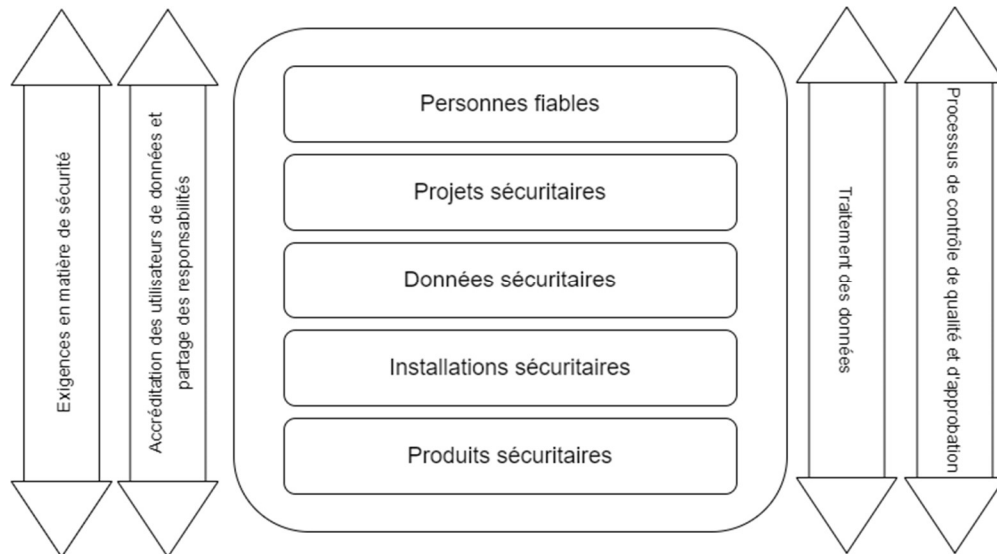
Exigences en matière de sécurité

Accréditation des utilisateurs de données et partage des responsabilités

Personnes fiables

Projets sécuritaires

Données sécuritaires

Installations sécuritaires

Produits sécuritaires

Traitement des données

Processus de contrôle de qualité et d'approbation